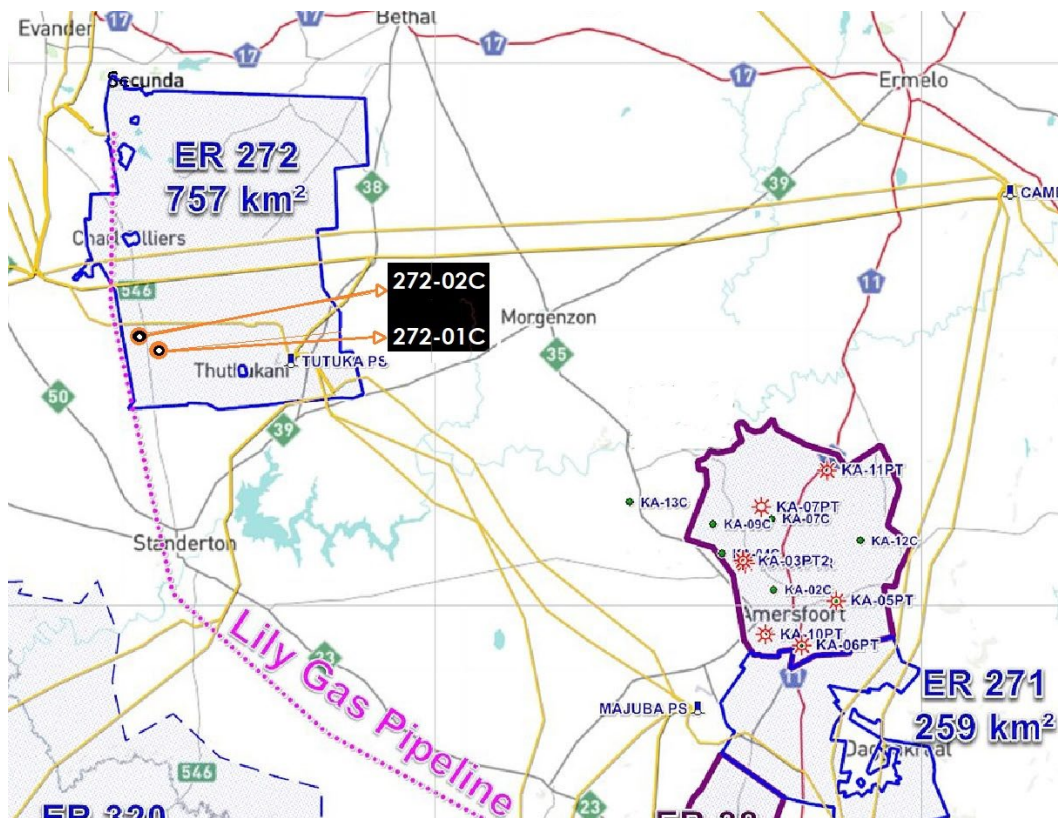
Evander
17
17
Bethal
17
17
Ermelo
Secunda
ER 272
757 km²
38
39
CAM
Chief Colliers
546
11
272-02C
272-01C
Morgenzon
Thuthukani
TUTUKA PS
35
50
39
KA-11PT
KA-13C
KA-07PT
KA-09C
KA-07C
KA-12C
KA-04C
KA-03PT2
KA-02C
KA-05PT
Standerton
Amersfoort
KA-10PT
KA-06PT
Lily Gas Pipeline
ER 271
259 km²
MAJUBA PS
11
Daggakraal
546
23
ER 320
ER 38